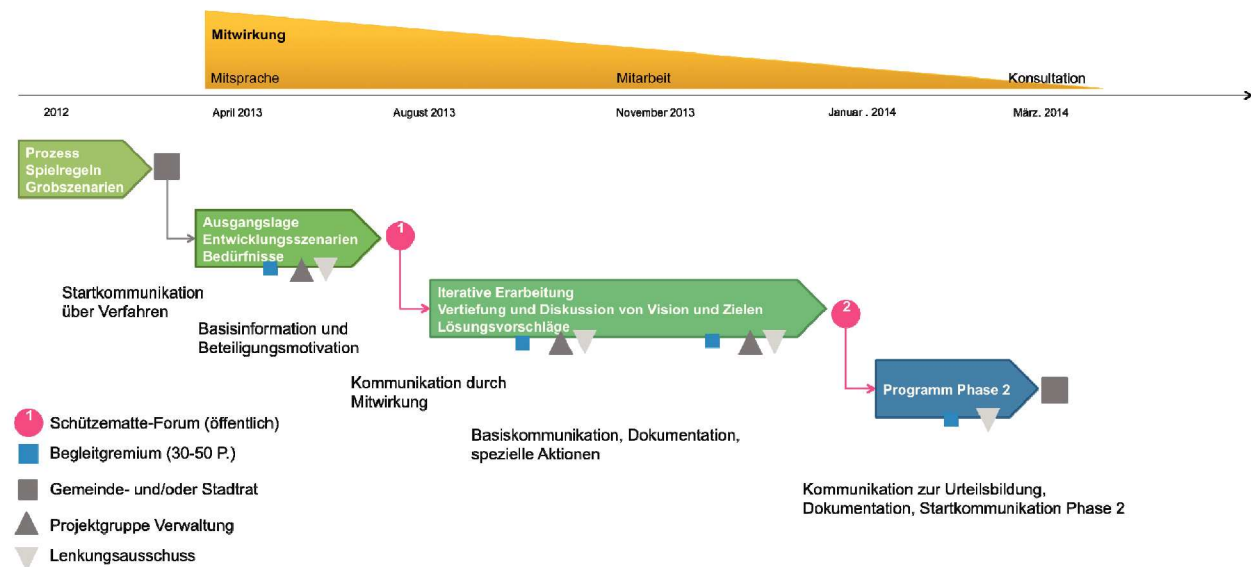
Mitwirkung

Mitsprache

Mitarbeit

Konsultation

2012

April 2013

August 2013

November 2013

Januar . 2014

März. 2014

Prozess
Spielregeln
Grobszenarien

Ausgangslage
Entwicklungsszenarien
Bedürfnisse

1

Startkommunikation
über Verfahren

Basisinformation und
Beteiligungsmotivation

Iterative Erarbeitung
Vertiefung und Diskussion von Vision und Zielen
Lösungsvorschläge

2

Kommunikation durch
Mitwirkung

Programm Phase 2

Basiskommunikation, Dokumentation,
spezielle Aktionen

Kommunikation zur Urteilsbildung,
Dokumentation, Startkommunikation Phase 2

1 Schützematte-Forum (öffentlich)

Begleitgremium (30-50 P.)

Gemeinde- und/oder Stadtrat

Projektgruppe Verwaltung

Lenkungsausschuss